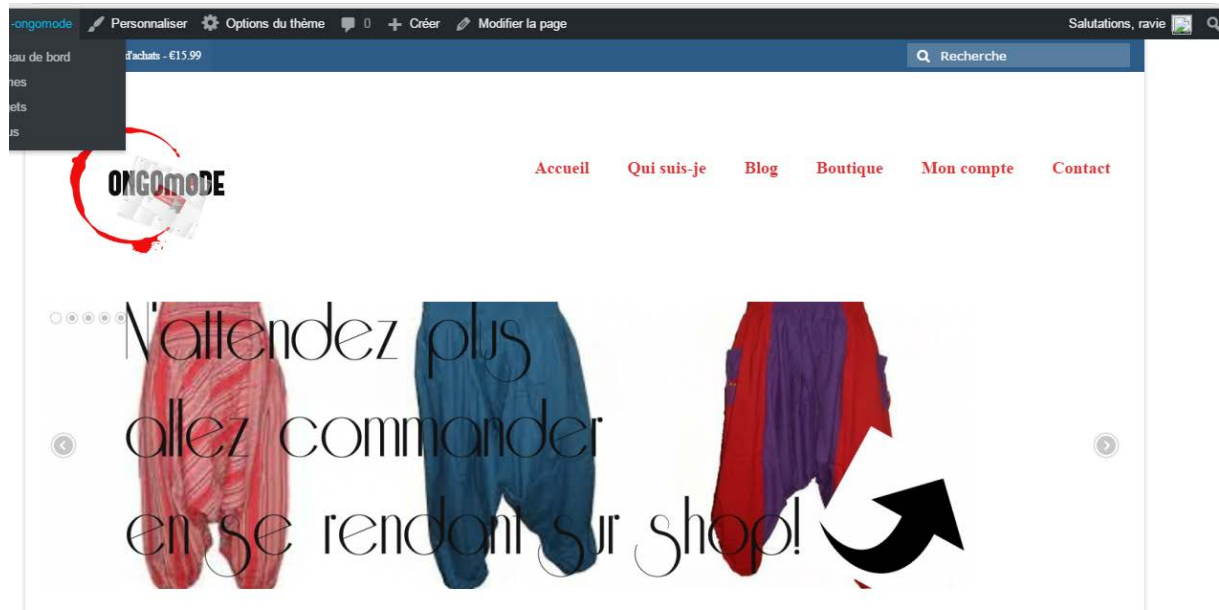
-ongomode Personnaliser Options du thème 0 Créer Modifier la page Salutations, ravie

eau de bord
nes
ets
us

d'achats - €15.99

Recherche

ONGOmODE

Accueil Qui suis-je Blog Boutique Mon compte Contact

N'attendez plus allez commander en se rendant sur shop!